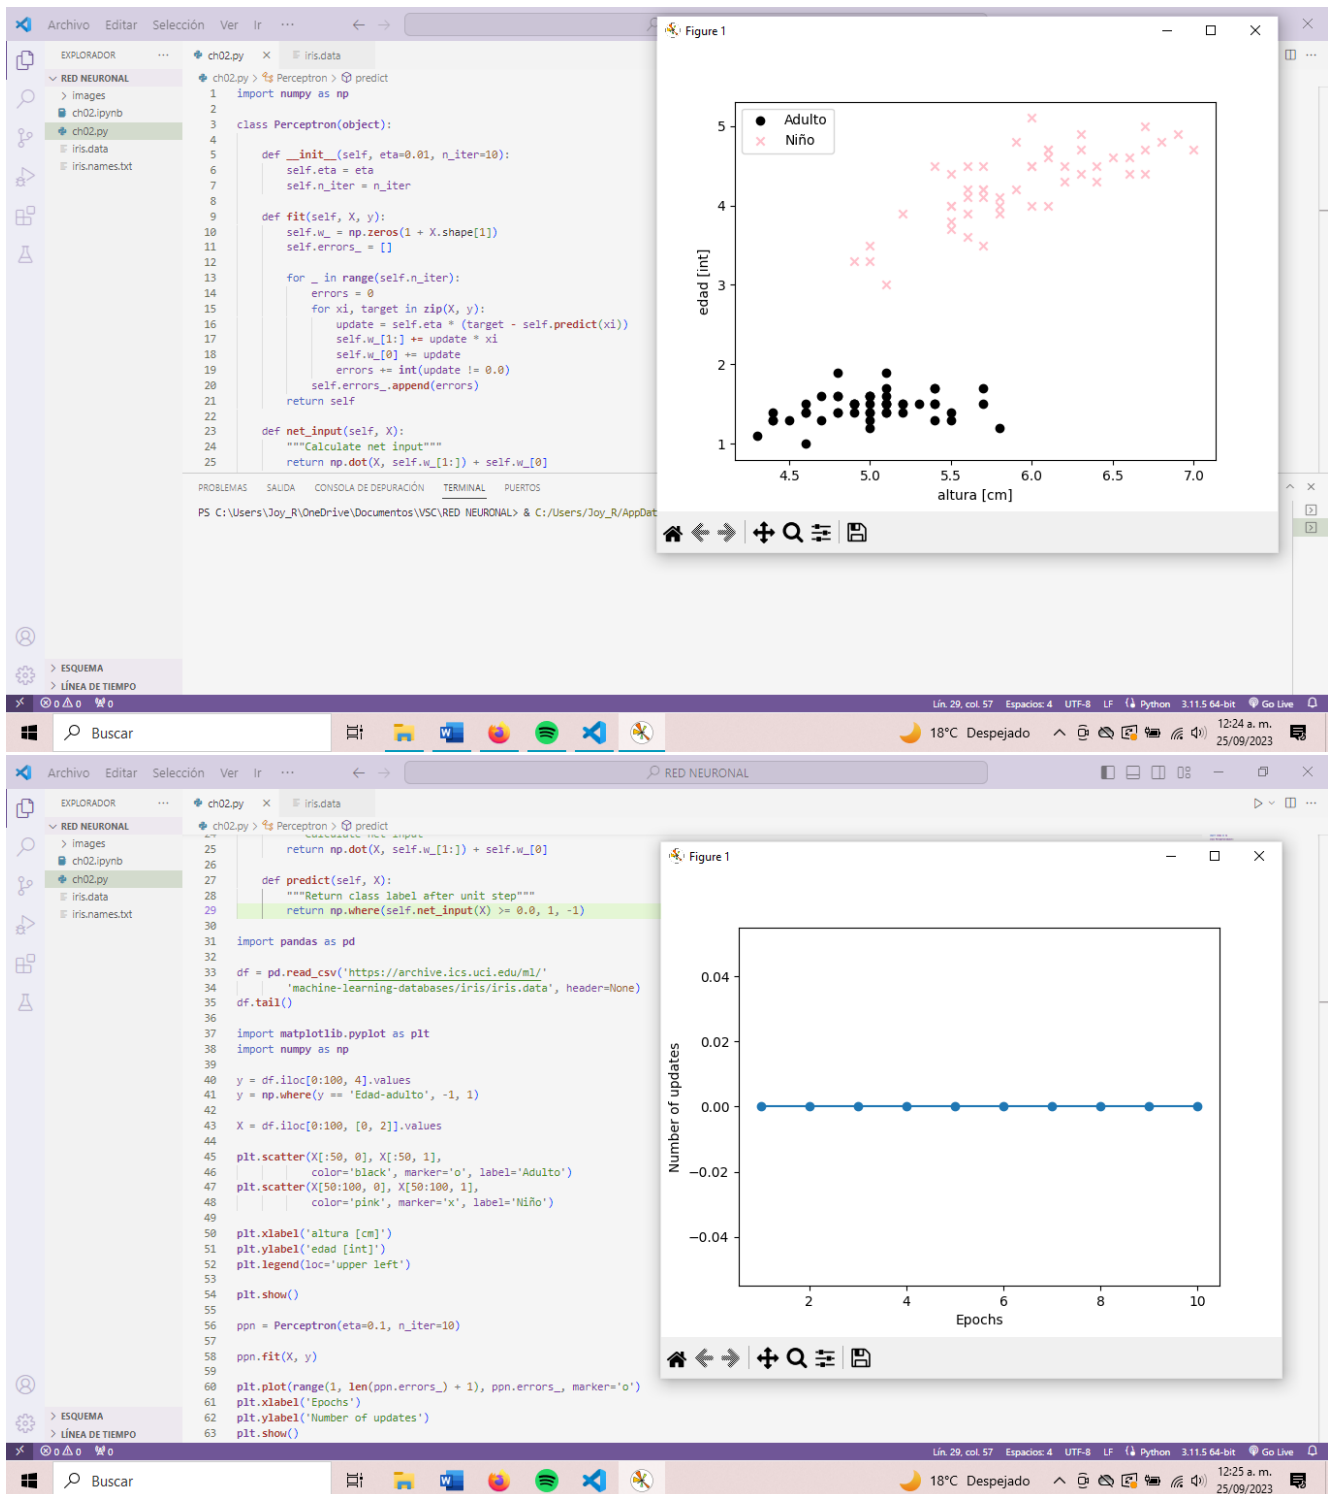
Archivo Editar Selección Ver Ir ···

EXPLORADOR ···
RED NEURONAL
images
ch02.ipynb
ch02.py
iris.data
iris.names.txt

ch02.py × iris.data

ch02.py > Perceptron > predict

```
1 import numpy as np
2
3 class Perceptron(object):
4
5     def __init__(self, eta=0.01, n_iter=10):
6         self.eta = eta
7         self.n_iter = n_iter
8
9     def fit(self, X, y):
10        self.w_ = np.zeros(1 + X.shape[1])
11        self.errors_ = []
12
13        for _ in range(self.n_iter):
14            errors = 0
15            for xi, target in zip(X, y):
16                update = self.eta * (target - self.predict(xi))
17                self.w_[1:] += update * xi
18                self.w_[0] += update
19                errors += int(update != 0.0)
20            self.errors_.append(errors)
21        return self
22
23    def net_input(self, X):
24        """Calculate net input"""
25        return np.dot(X, self.w_[1:]) + self.w_[0]
```

PROBLEMAS SALIDA CONSOLA DE DEPURACIÓN TERMINAL PUERTOS

PS C:\Users\Joy_R\OneDrive\Documentos\VSC\RED NEURONAL> & C:/Users/Joy_R/AppDat

Figure 1

Adulto
Niño
edad [int]
altura [cm]
5 4 3 2 1
4.5 5.0 5.5 6.0 6.5 7.0

ESQUEMA
LÍNEA DE TIEMPO

⊗ 0 ⚠ 0 ⚡0
Lín. 29, col. 57 Espacios: 4 UTF-8 LF Python 3.11.5 64-bit Go Live

Buscar
18°C Despejado
12:24 a. m.
25/09/2023

Archivo Editar Selección Ver Ir ···
RED NEURONAL

EXPLORADOR ···
RED NEURONAL
images
ch02.ipynb
ch02.py
iris.data
iris.names.txt

ch02.py × iris.data

ch02.py > Perceptron > predict

```
25        return np.dot(X, self.w_[1:]) + self.w_[0]
26
27    def predict(self, X):
28        """Return class label after unit step"""
29        return np.where(self.net_input(X) >= 0.0, 1, -1)
30
31 import pandas as pd
32
33 df = pd.read_csv('https://archive.ics.uci.edu/ml/'
34         'machine-learning-databases/iris/iris.data', header=None)
35 df.tail()
36
37 import matplotlib.pyplot as plt
38 import numpy as np
39
40 y = df.iloc[0:100, 4].values
41 y = np.where(y == 'Edad-adulto', -1, 1)
42
43 X = df.iloc[0:100, [0, 2]].values
44
45 plt.scatter(X[:50, 0], X[:50, 1],
46         color='black', marker='o', label='Adulto')
47 plt.scatter(X[50:100, 0], X[50:100, 1],
48         color='pink', marker='x', label='Niño')
49
50 plt.xlabel('altura [cm]')
51 plt.ylabel('edad [int]')
52 plt.legend(loc='upper left')
53
54 plt.show()
55
56 ppn = Perceptron(eta=0.1, n_iter=10)
57
58 ppn.fit(X, y)
59
60 plt.plot(range(1, len(ppn.errors_) + 1), ppn.errors_, marker='o')
61 plt.xlabel('Epochs')
62 plt.ylabel('Number of updates')
63 plt.show()
```

Figure 1

Number of updates
Epochs
0.04 0.02 0.00 −0.02 −0.04
2 4 6 8 10

ESQUEMA
LÍNEA DE TIEMPO

⊗ 0 ⚠ 0 ⚡0
Lín. 29, col. 57 Espacios: 4 UTF-8 LF Python 3.11.5 64-bit Go Live

Buscar
18°C Despejado
12:25 a. m.
25/09/2023